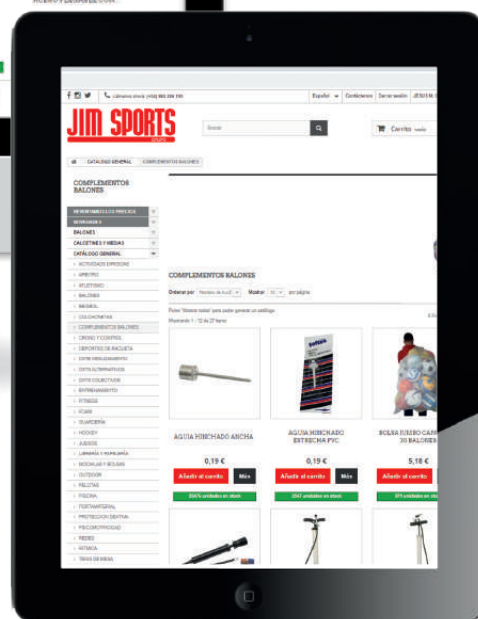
f 👤 🐦 📞 Llámanos ahora (+34) 983 206 193 Español Contáctenos Iniciar sesión JESÚS M.

JIM SPORTS

Buscar

Carrito vacío

CATÁLOGO GENERAL COMPLEMENTOS BALONES

COMPLEMENTOS BALONES

NOVEDADES
BALONES
CALCETINES Y MEDIAS
CATÁLOGO GENERAL
ACTIVIDADES EXPRESIÓN
ARBITRO
ATLETISMO
BALONES
BEISBOL
COMPLEMENTOS BALONES
CRONO Y CONTROL
DEPORTES DE RAQUETA
ENTRENAMIENTO
FITNESS
FÚTBOL
HOCKEY
JUEGOS
MOCHILAS Y BOLSAS
OUTDOOR
PELOTAS
PISCINA
PROTECCIÓN
PSICOMOTRICIDAD
REDES
RITMICA

COMPLEMENTOS BALONES

Ordenar por Nombre de A a Z Mostrar 16 por página

Mostrando 1 - 12 de 27 items

AGUJA HINCHADO ANCHA
0,19 €
Añadir al carrito Más

AGUJA HINCHADO ESTRECHA PVC
0,19 €
Añadir al carrito Más

BOLSA JUEGO CAPA 30 BALONES
5,18 €
Añadir al carrito